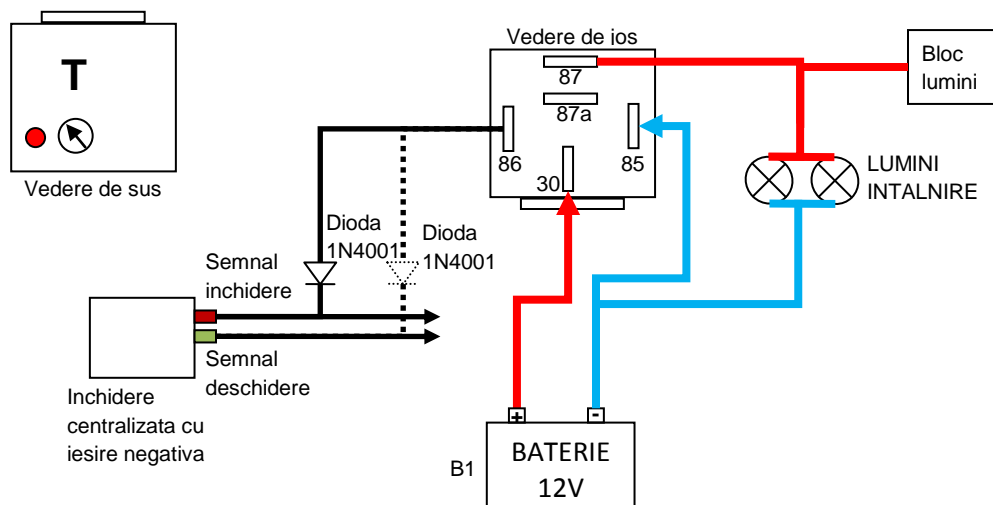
T

Vedere de sus

Vedere de jos

87

87a

86

85

30

Bloc lumini

LUMINI INTALNIRE

Dioda 1N4001

Dioda 1N4001

Semnal inchidere

Semnal deschidere

Inchidere centralizata cu iesire negativa

+

-

B1

BATERIE 12V